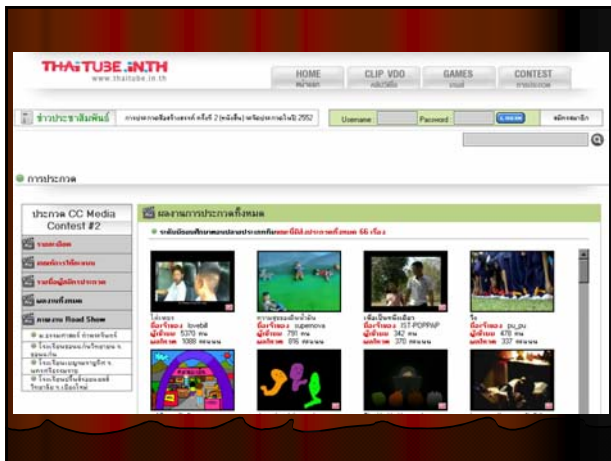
THAITUBE.IN.TH
www.thaitube.in.th

HOME
CLIP VDO
GAMES
CONTEST

ข่าวประชาสัมพันธ์
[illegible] 2552

Username
Password
LOGIN
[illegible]

การประกวด

ประกวด CC Media Contest #2

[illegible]
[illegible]
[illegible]
ผลงานทั้งหมด
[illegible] Road Show

ผลงานการประกวดทั้งหมด

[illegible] 66 เรื่อง

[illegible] lovebill
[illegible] 5370
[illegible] 1088

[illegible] supernova
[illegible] 791
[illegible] 816

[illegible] IST-POPPAP
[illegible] 342
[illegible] 370

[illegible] pu_pu
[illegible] 478
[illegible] 337